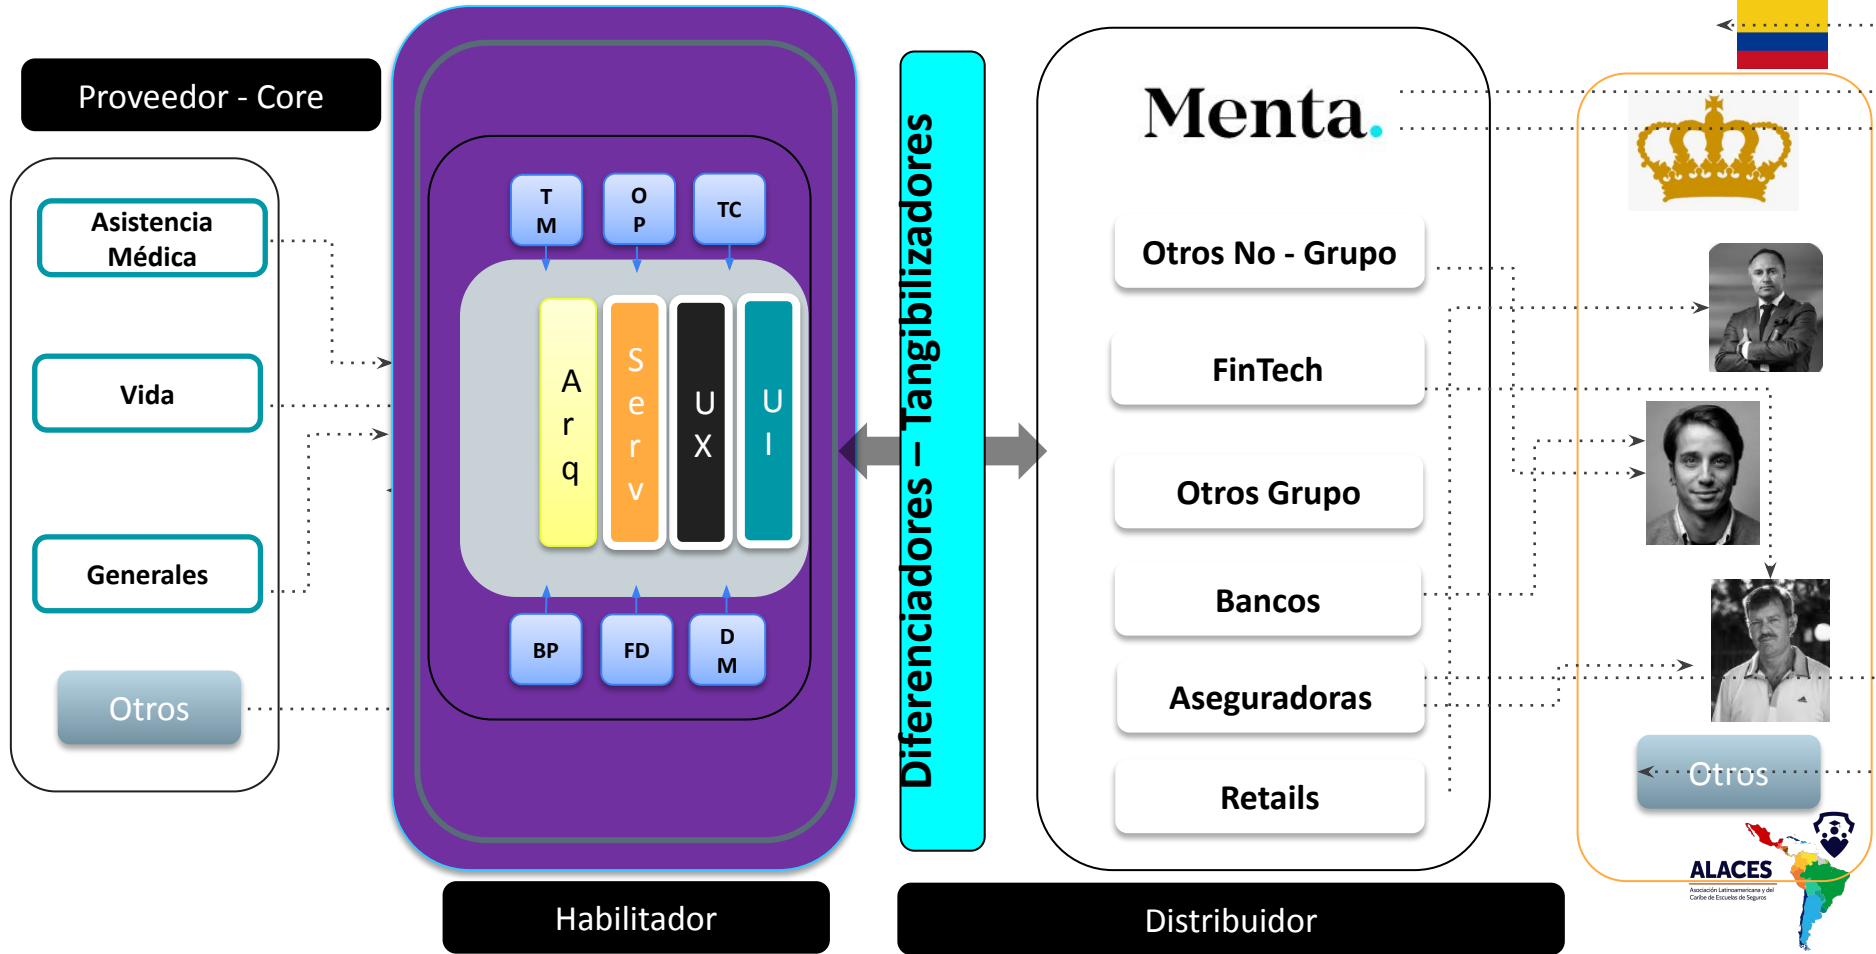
Proveedor - Core

Asistencia Médica

Vida

Generales

Otros

T M

O P

TC

A r q

S e r v

U X

U I

BP

FD

D M

Habilitador

Diferenciadores – Tangibilizadores

Menta.

Otros No - Grupo

FinTech

Otros Grupo

Bancos

Aseguradoras

Retails

Distribuidor

Otros

ALACES
Asociación Latinoamericana y del Caribe de Escuelas de Seguros